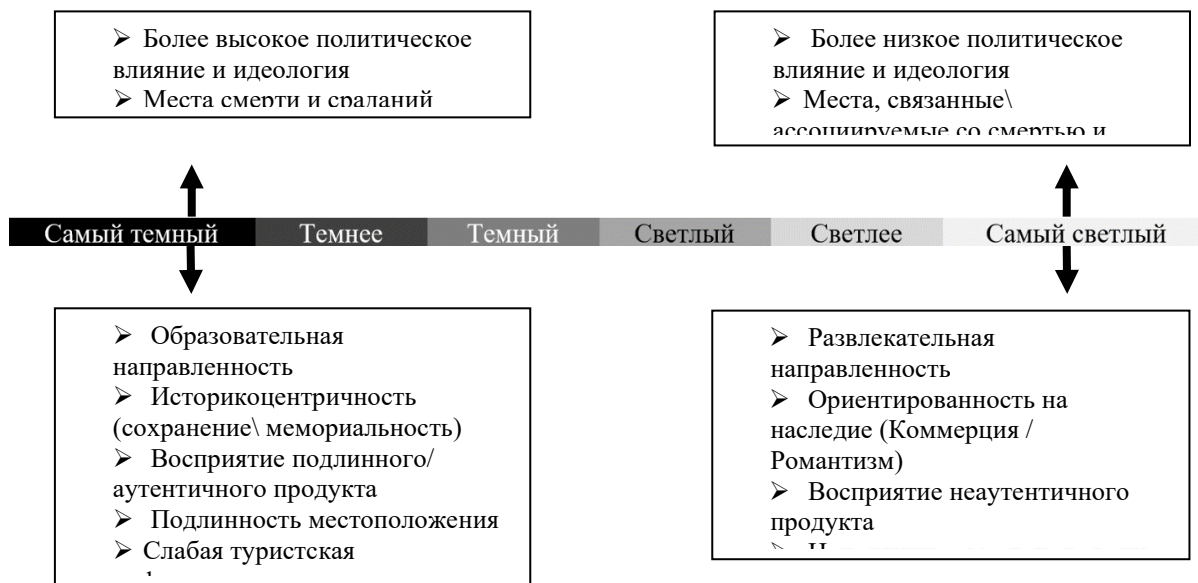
➢ Более высокое политическое влияние и идеология
➢ Места смерти и страданий

➢ Более низкое политическое влияние и идеология
➢ Места, связанные\ ассоциируемые со смертью и

Самый темный | Темнее | Темный | Светлый | Светлее | Самый светлый

➢ Образовательная направленность
➢ Историкоцентричность (сохранение\ мемориальность)
➢ Восприятие подлинного/ аутентичного продукта
➢ Подлинность местоположения
➢ Слабая туристская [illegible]

➢ Развлекательная направленность
➢ Ориентированность на наследие (Коммерция / Романтизм)
➢ Восприятие неаутентичного продукта
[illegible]